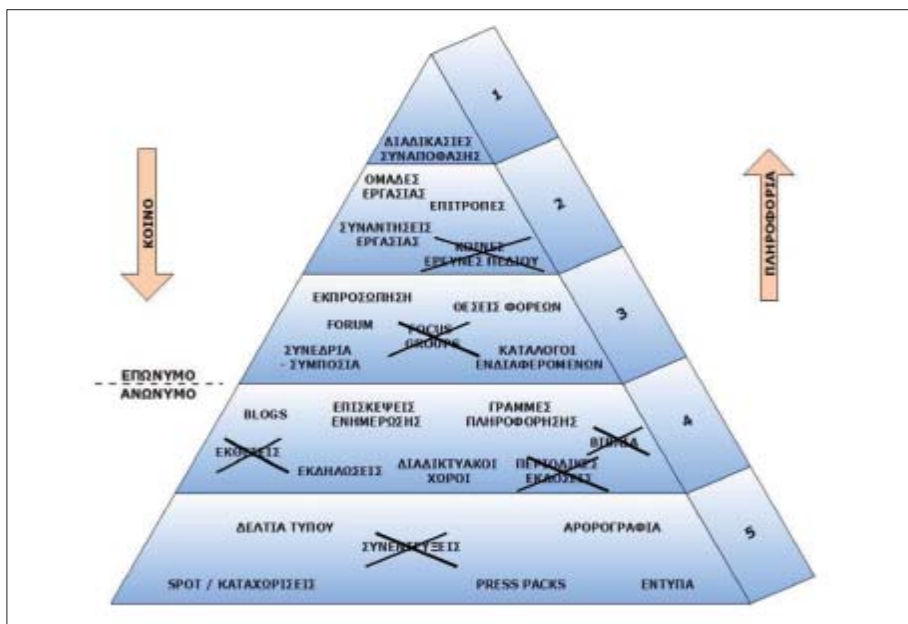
ΚΟΙΝΟ

ΠΛΗΡΟΦΟΡΙΑ

1

ΔΙΑΔΙΚΑΣΙΕΣ ΣΥΝΑΠΟΦΑΣΗΣ

2

ΟΜΑΔΕΣ ΕΡΓΑΣΙΑΣ

ΕΠΙΤΡΟΠΕΣ

ΣΥΝΑΝΤΗΣΕΙΣ ΕΡΓΑΣΙΑΣ

ΚΟΙΝΕΣ ΕΡΕΥΝΕΣ ΠΕΔΙΟΥ

3

ΕΚΠΡΟΣΩΠΗΣΗ

ΘΕΣΕΙΣ ΦΟΡΕΩΝ

FORUM

FOCUS GROUPS

ΣΥΝΕΔΡΙΑ - ΣΥΜΠΟΣΙΑ

ΚΑΤΑΛΟΓΟΙ ΕΝΔΙΑΦΕΡΟΜΕΝΩΝ

ΕΠΩΝΥΜΟ

ΑΝΩΝΥΜΟ

4

BLOGS

ΕΠΙΣΚΕΨΕΙΣ ΕΝΗΜΕΡΩΣΗΣ

ΓΡΑΜΜΕΣ ΠΛΗΡΟΦΟΡΗΣΗΣ

ΒΗΜΑ

ΕΚΘΕΣΕΙΣ

ΕΚΔΗΛΩΣΕΙΣ

ΔΙΑΔΙΚΤΥΑΚΟΙ ΧΩΡΟΙ

ΠΕΡΙΟΔΙΚΕΣ ΕΚΔΟΣΕΙΣ

5

ΔΕΛΤΙΑ ΤΥΠΟΥ

ΑΡΘΡΟΓΡΑΦΙΑ

ΣΥΝΕΝΤΕΥΞΕΙΣ

SPOT / ΚΑΤΑΧΩΡΙΣΕΙΣ

PRESS PACKS

ΕΝΤΥΠΑ